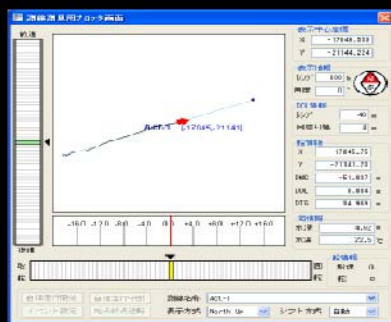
測線測量用プロッタ画面

航進

表示中心座標
X -17848.833
Y -21144.224

表示情報
レンジ 800 %
角度 0 °

DGI情報
レンジ -40 m
間隔(1)幅 3 m

船座標
X 17845.75
Y -21141.75
DWE -51.837 m
DDL 1.894 m
DTG 94.969 m

測深情報
水深 6.82 m
水温 22.5 ℃

[1204K,-71141]

-16.0 -12.0 -8.0 -4.0 0.0 +4.0 +8.0 +12.0 +16.0

取舵
面舵

船幅
取舵 0
面舵 0

測線名称 ACL-1
表示方式 North Up
シフト方式 自動